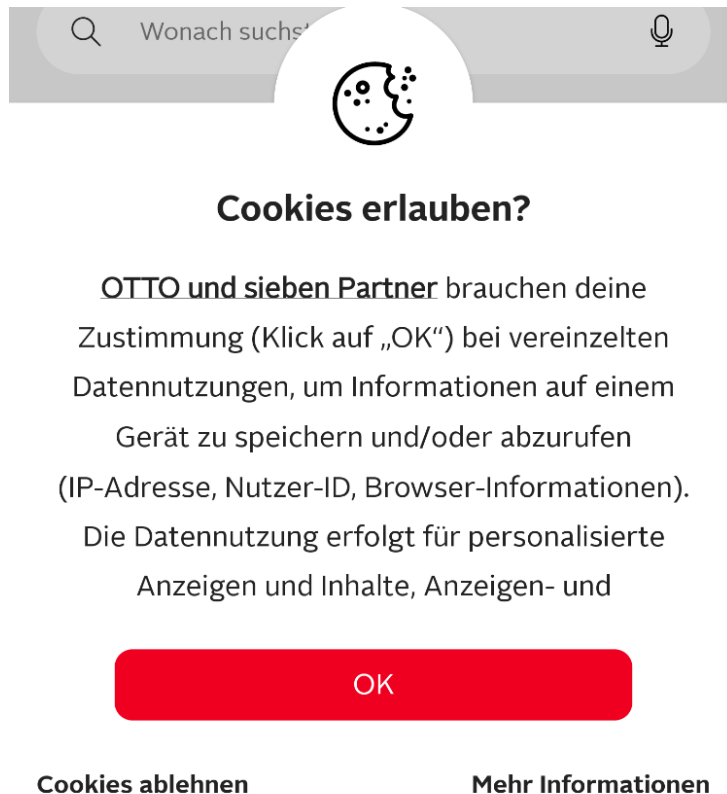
Wonach suchst

Cookies erlauben?

OTTO und sieben Partner brauchen deine Zustimmung (Klick auf „OK“) bei vereinzelten Datennutzungen, um Informationen auf einem Gerät zu speichern und/oder abzurufen (IP-Adresse, Nutzer-ID, Browser-Informationen). Die Datennutzung erfolgt für personalisierte Anzeigen und Inhalte, Anzeigen- und

OK

Cookies ablehnen

Mehr Informationen